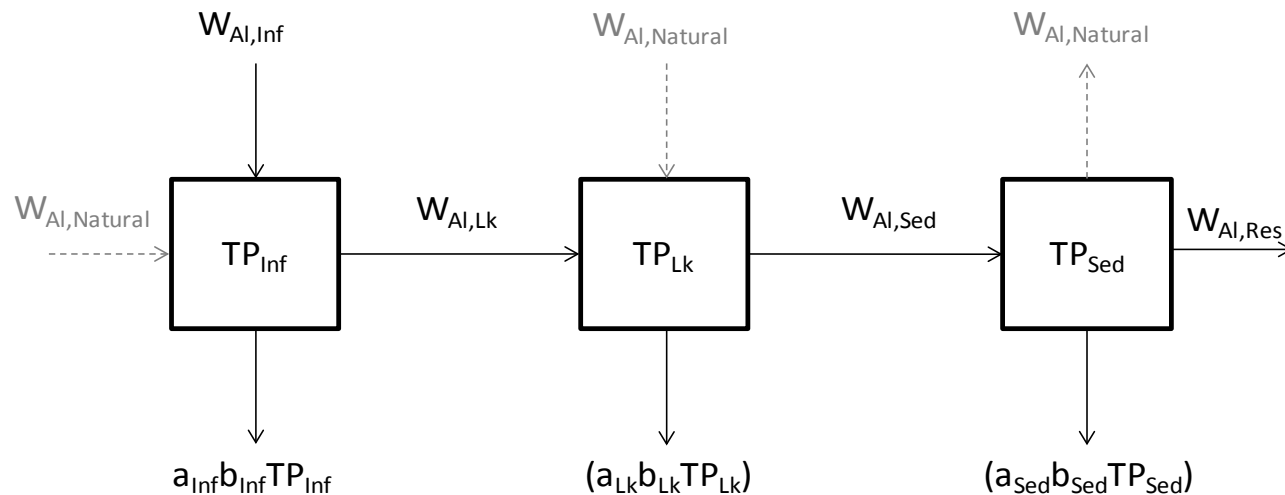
$W_{Al,Inf}$

$W_{Al,Natural}$

$W_{Al,Natural}$

$W_{Al,Natural}$

$TP_{Inf}$

$W_{Al,Lk}$

$TP_{Lk}$

$W_{Al,Sed}$

$TP_{Sed}$

$W_{Al,Res}$

$a_{Inf}b_{Inf}TP_{Inf}$

$(a_{Lk}b_{Lk}TP_{Lk})$

$(a_{Sed}b_{Sed}TP_{Sed})$